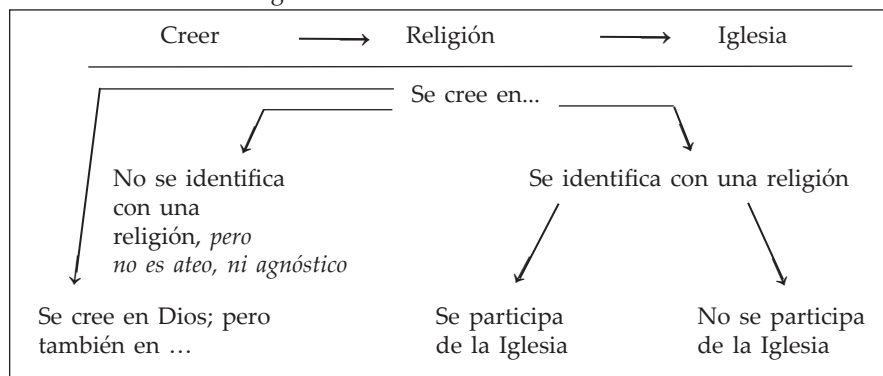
Creer ⟶ Religión ⟶ Iglesia

Se cree en...

No se identifica con una religión, *pero no es ateo, ni agnóstico*

Se identifica con una religión

Se cree en Dios; pero también en …

Se participa de la Iglesia

No se participa de la Iglesia